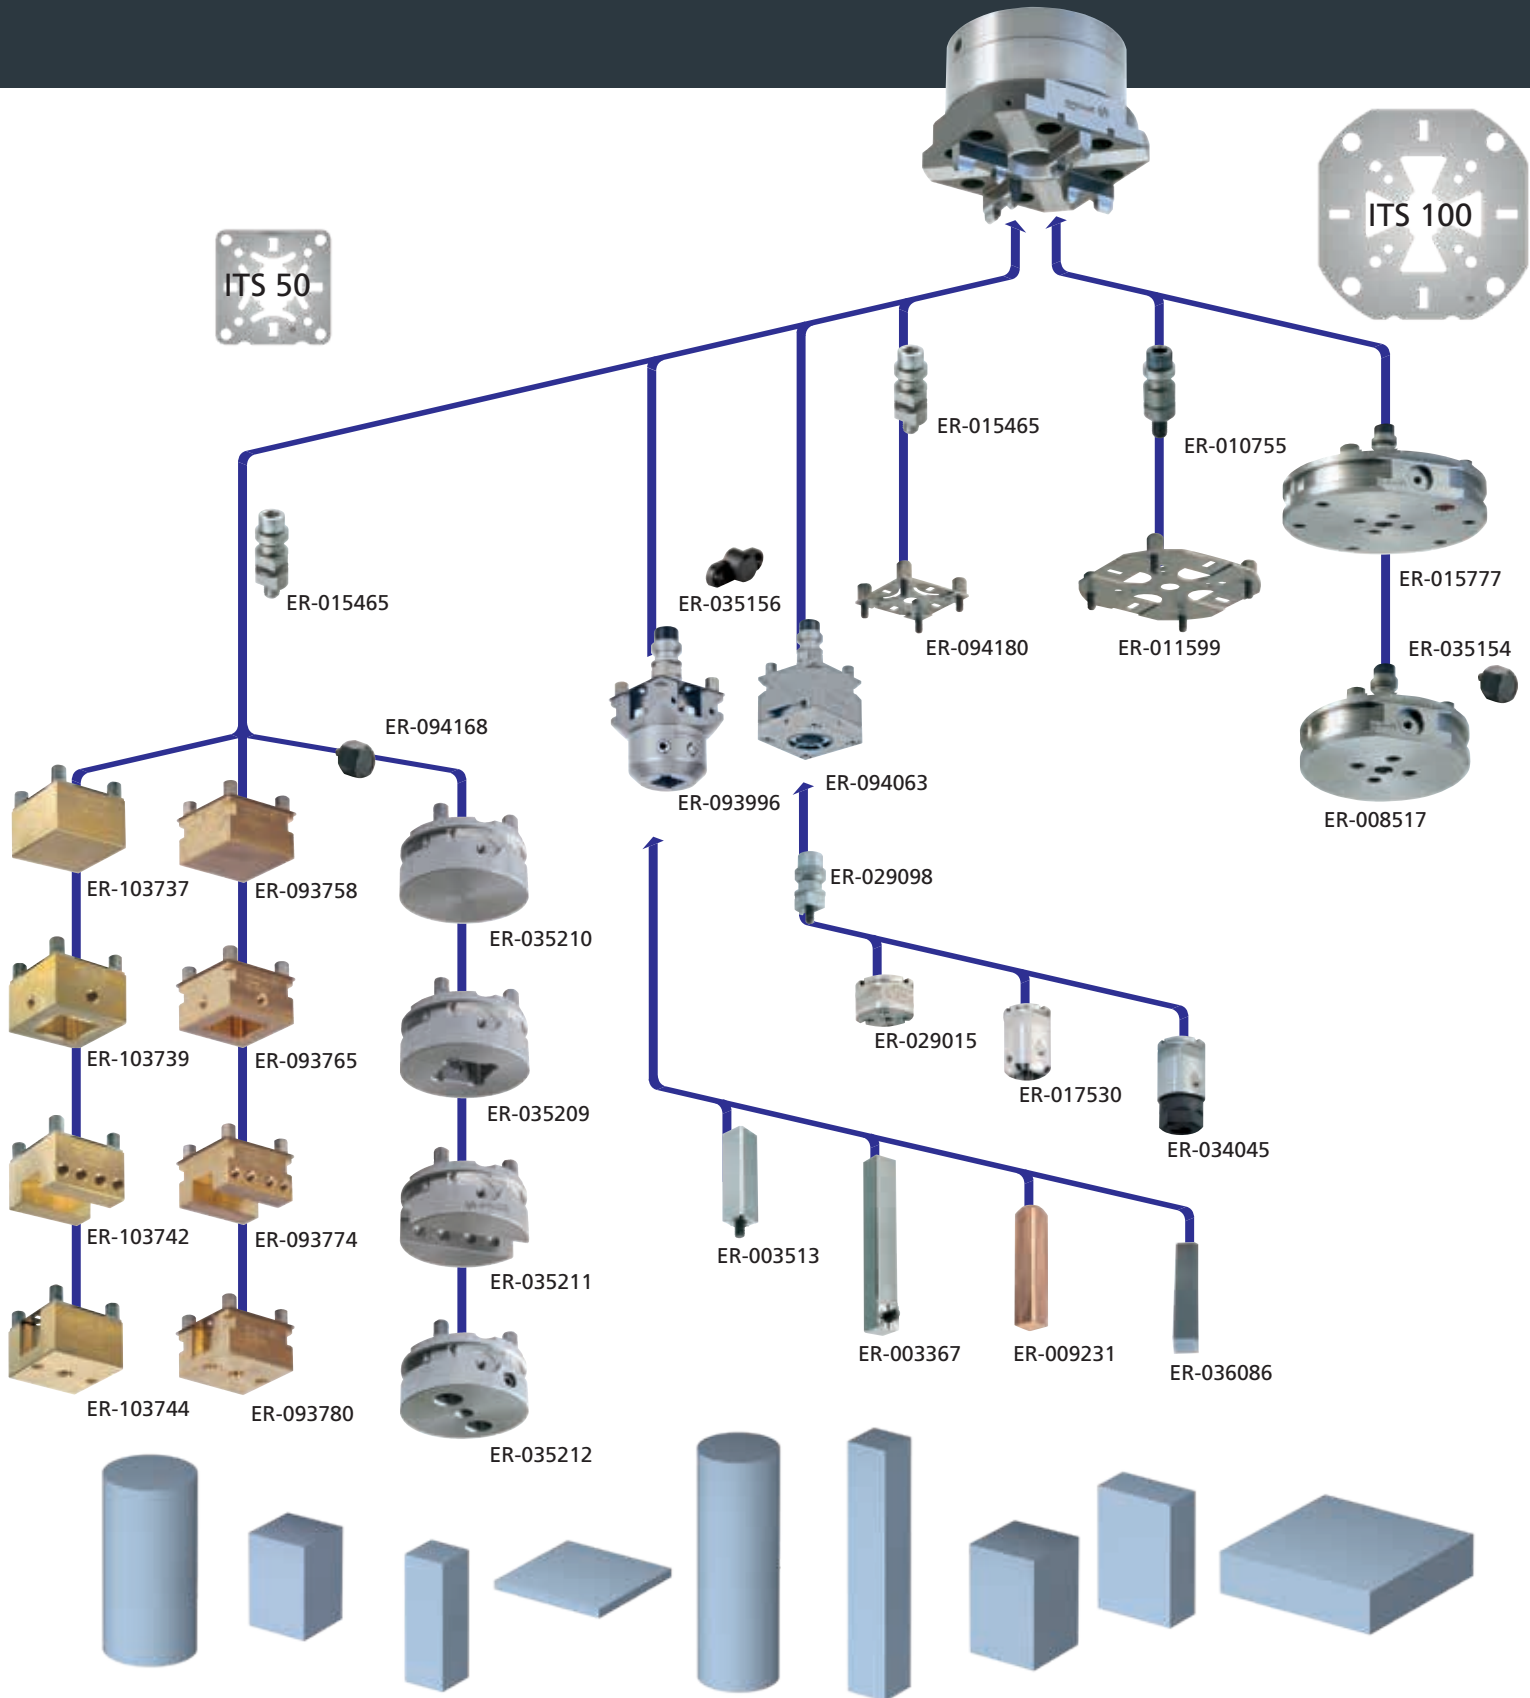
ITS 100

ITS 50

ER-015465

ER-010755

ER-015465

ER-035156

ER-094180

ER-011599

ER-015777

ER-035154

ER-094168

ER-093996

ER-094063

ER-008517

ER-103737

ER-093758

ER-029098

ER-035210

ER-103739

ER-093765

ER-029015

ER-017530

ER-035209

ER-034045

ER-103742

ER-093774

ER-003513

ER-035211

ER-103744

ER-093780

ER-003367

ER-009231

ER-036086

ER-035212